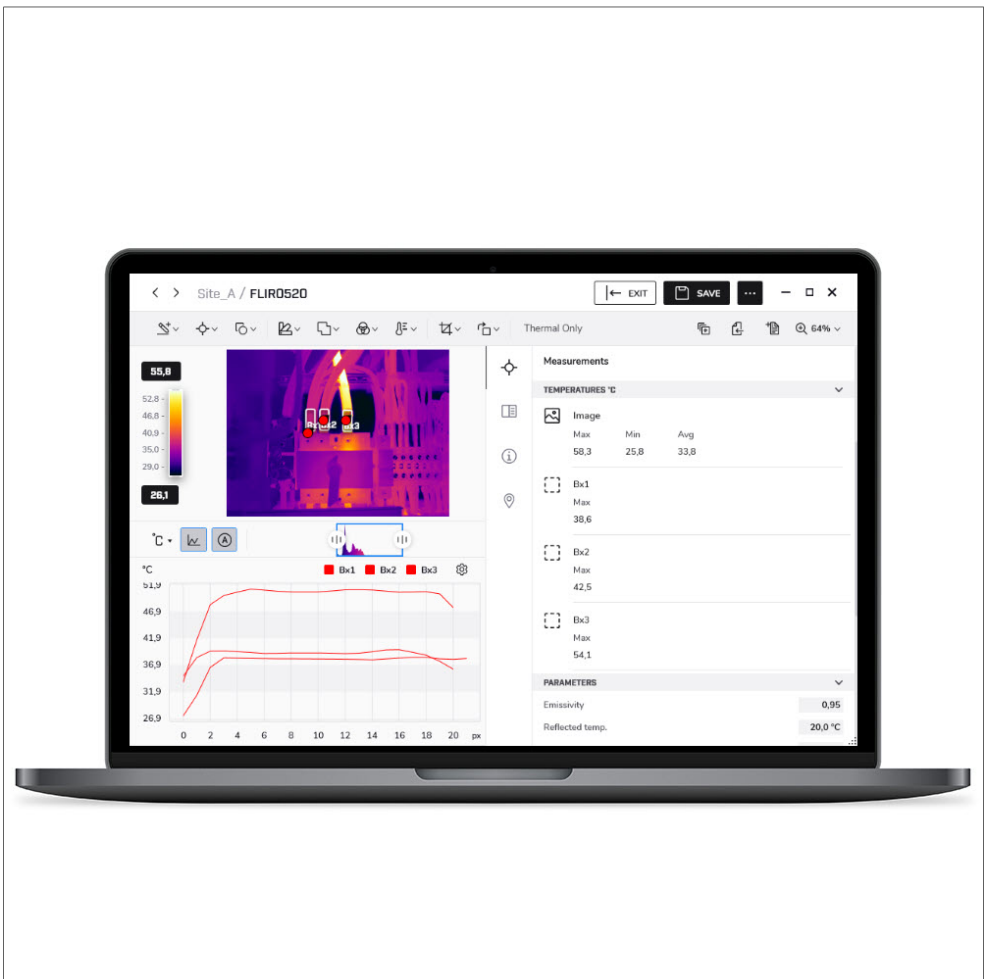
Site_A / FLIR0520

EXIT SAVE ···

Thermal Only 64%

55,8
52,8
46,8
40,9
35,0
29,0
26,1

Bx1 Bx2 Bx3

°C

°C Bx1 Bx2 Bx3

51,9
46,9
41,9
36,9
31,9
26,9

0 2 4 6 8 10 12 14 16 18 20 px

Measurements

TEMPERATURES °C

Image
Max Min Avg
58,3 25,8 33,8

Bx1
Max
38,6

Bx2
Max
42,5

Bx3
Max
54,1

PARAMETERS

Emissivity 0,95

Reflected temp. 20,0 °C